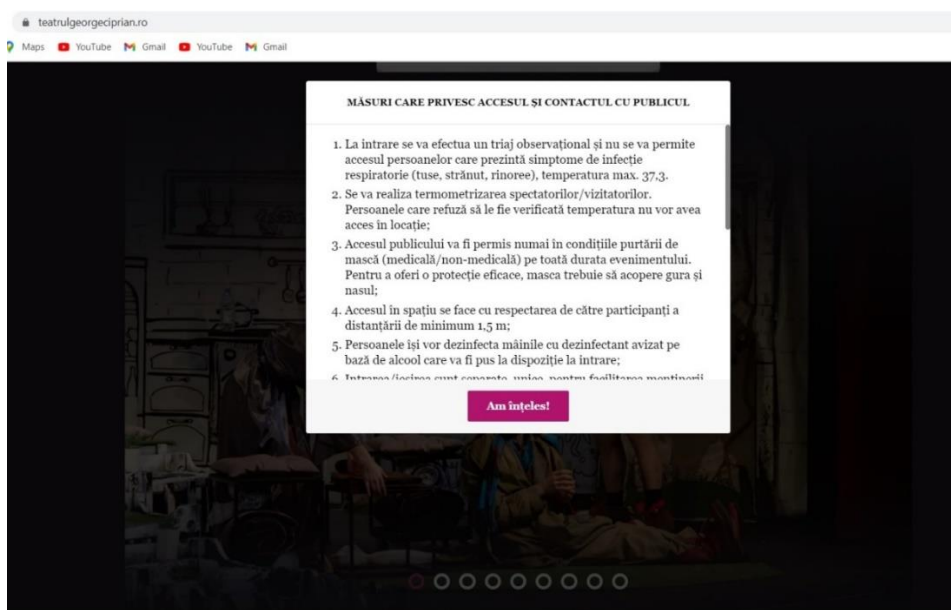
teatrulgeorgeciprian.ro

Maps YouTube Gmail YouTube Gmail

MĂSURI CARE PRIVESC ACCESUL ȘI CONTACTUL CU PUBLICUL

1. La intrare se va efectua un triaj observațional și nu se va permite accesul persoanelor care prezintă simptome de infecție respiratorie (tuse, strănut, rinoree), temperatura max. 37,3.
2. Se va realiza termometrizarea spectatorilor/vizitatorilor. Persoanele care refuză să le fie verificată temperatura nu vor avea acces în locație;
3. Accesul publicului va fi permis numai în condițiile purtării de mască (medicală/non-medicală) pe toată durata evenimentului. Pentru a oferi o protecție eficace, masca trebuie să acopere gura și nasul;
4. Accesul în spațiu se face cu respectarea de către participanți a distanțării de minimum 1,5 m;
5. Persoanele își vor dezinfecta mâinile cu dezinfectant avizat pe bază de alcool care va fi pus la dispoziție la intrare;
6. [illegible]

Am înțeles!